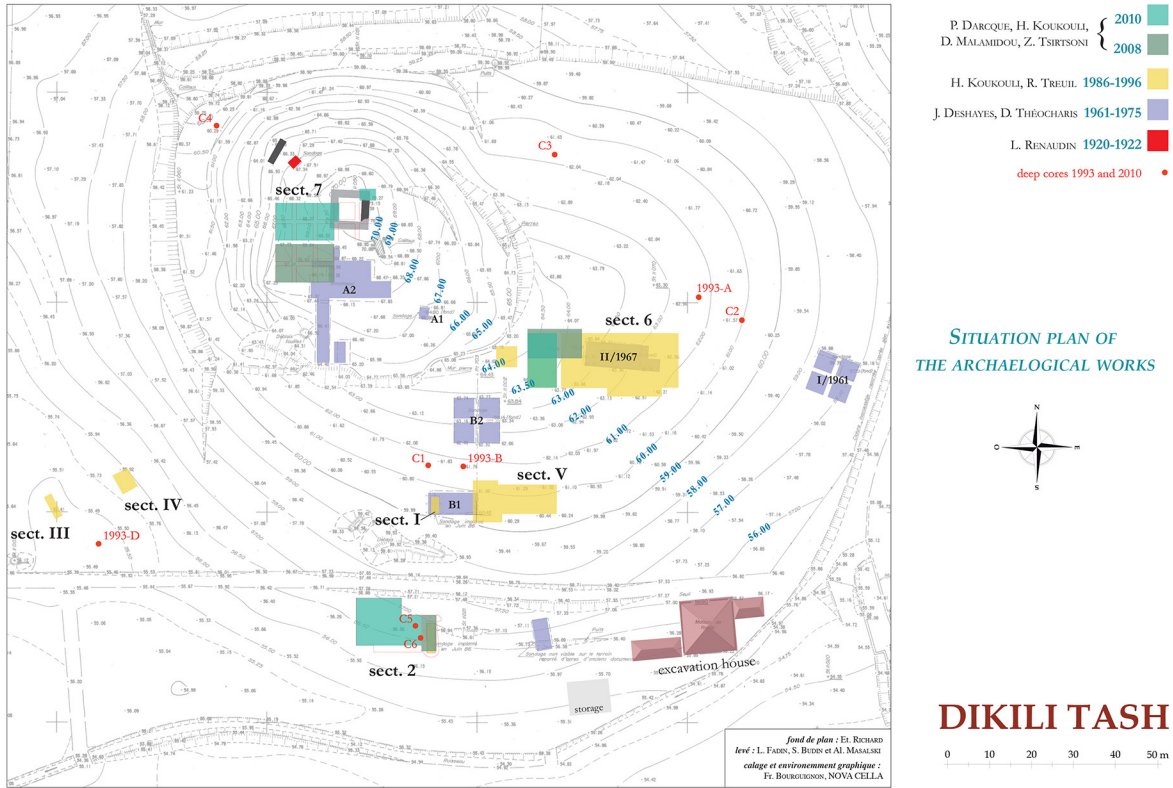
P. Darcque, H. Koukouli, D. Malamidou, Z. Tsirtsoni { 2010 2008

H. Koukouli, R. Treuil 1986-1996

J. Deshayes, D. Théocharis 1961-1975

L. Renaudin 1920-1922

deep cores 1993 and 2010

Situation plan of the archaelogical works

DIKILI TASH

0 10 20 30 40 50 m

sect. 7

sect. 6

sect. V

sect. IV

sect. III

sect. I

sect. 2

A1

A2

B1

B2

II/1967

I/1961

C1

C2

C3

C4

C5

C6

1993-A

1993-B

1993-D

70.00

69.00

68.00

67.00

66.00

65.00

64.00

63.50

63.00

62.00

61.00

60.00

59.00

58.00

57.00

56.00

excavation house

storage

fond de plan : Et. Richard
levé : L. Fadin, S. Budin et Al. Masalski
calage et environnement graphique : Fr. Bourguignon, NOVA CELLA